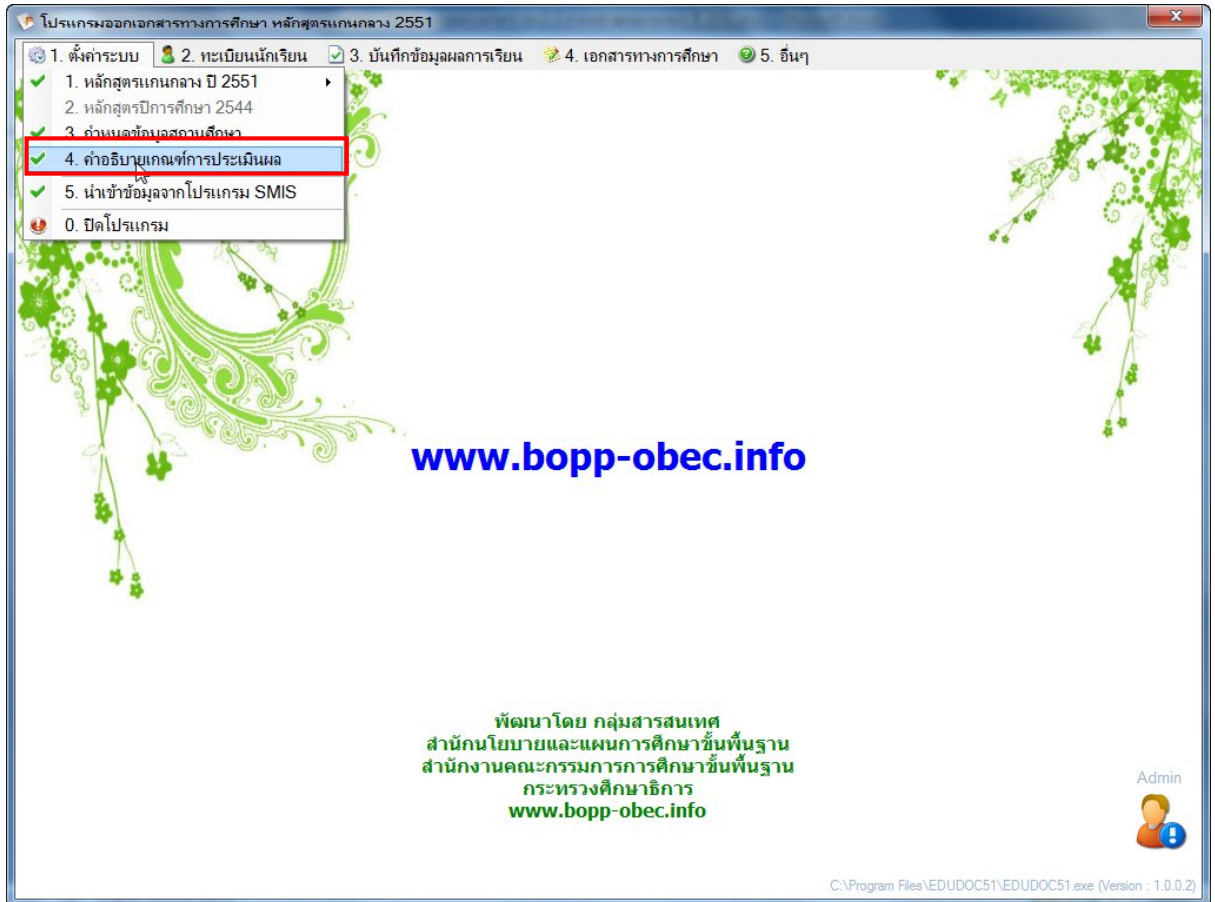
โปรแกรมออกเอกสารทางการศึกษา หลักสูตรแกนกลาง 2551

1. ตั้งค่าระบบ 2. ทะเบียนนักเรียน 3. บันทึกข้อมูลผลการเรียน 4. เอกสารทางการศึกษา 5. อื่นๆ

1. หลักสูตรแกนกลาง ปี 2551
2. หลักสูตรปีการศึกษา 2544
3. กำหนดข้อมูลสถานศึกษา
4. คำอธิบายเกณฑ์การประเมินผล
5. นำเข้าข้อมูลจากโปรแกรม SMIS
0. ปิดโปรแกรม

www.bopp-obec.info

พัฒนาโดย กลุ่มสารสนเทศ
สำนักนโยบายและแผนการศึกษาขั้นพื้นฐาน
สำนักงานคณะกรรมการการศึกษาขั้นพื้นฐาน
กระทรวงศึกษาธิการ
www.bopp-obec.info

Admin

C:\Program Files\EDUDOC51\EDUDOC51.exe (Version : 1.0.0.2)